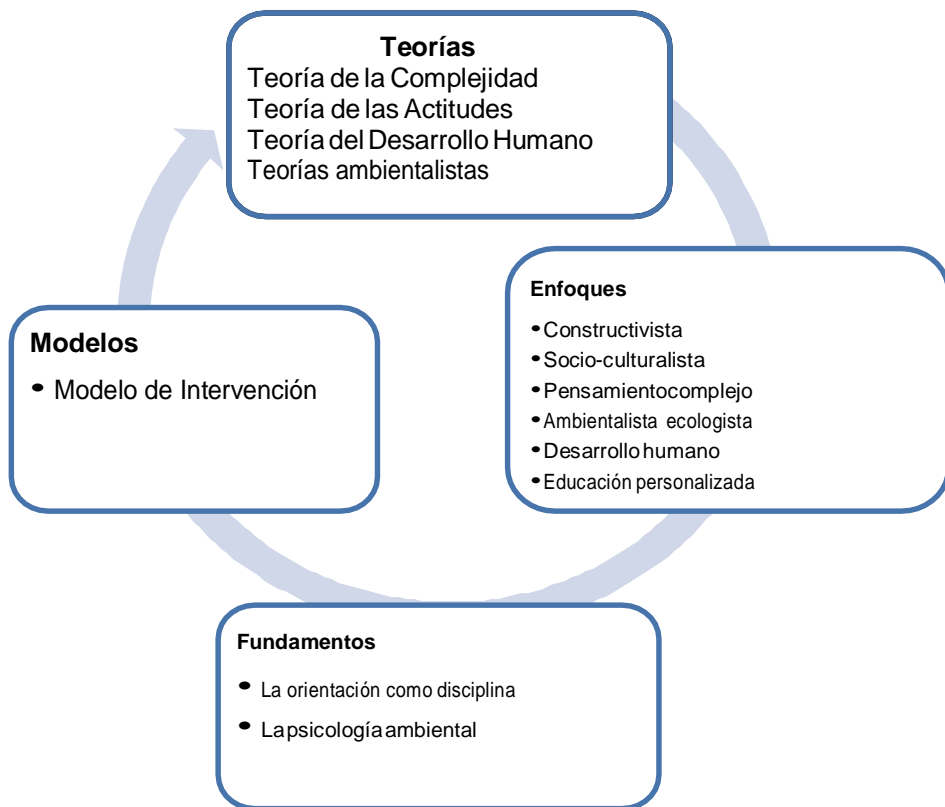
Teorías
Teoría de la Complejidad
Teoría de las Actitudes
Teoría del Desarrollo Humano
Teorías ambientalistas

Enfoques
• Constructivista
• Socio-culturalista
• Pensamientocomplejo
• Ambientalista ecologista
• Desarrollo humano
• Educación personalizada

Fundamentos
• La orientación como disciplina
• Lapsicologíaambiental

Modelos
• Modelo de Intervención